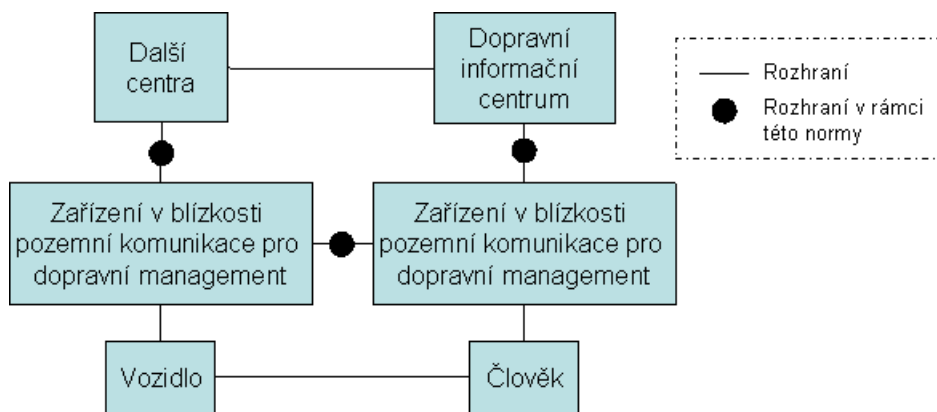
Další centra

Dopravní informační centrum

Rozhraní

Rozhraní v rámci této normy

Zařízení v blízkosti pozemní komunikace pro dopravní management

Zařízení v blízkosti pozemní komunikace pro dopravní management

Vozidlo

Člověk